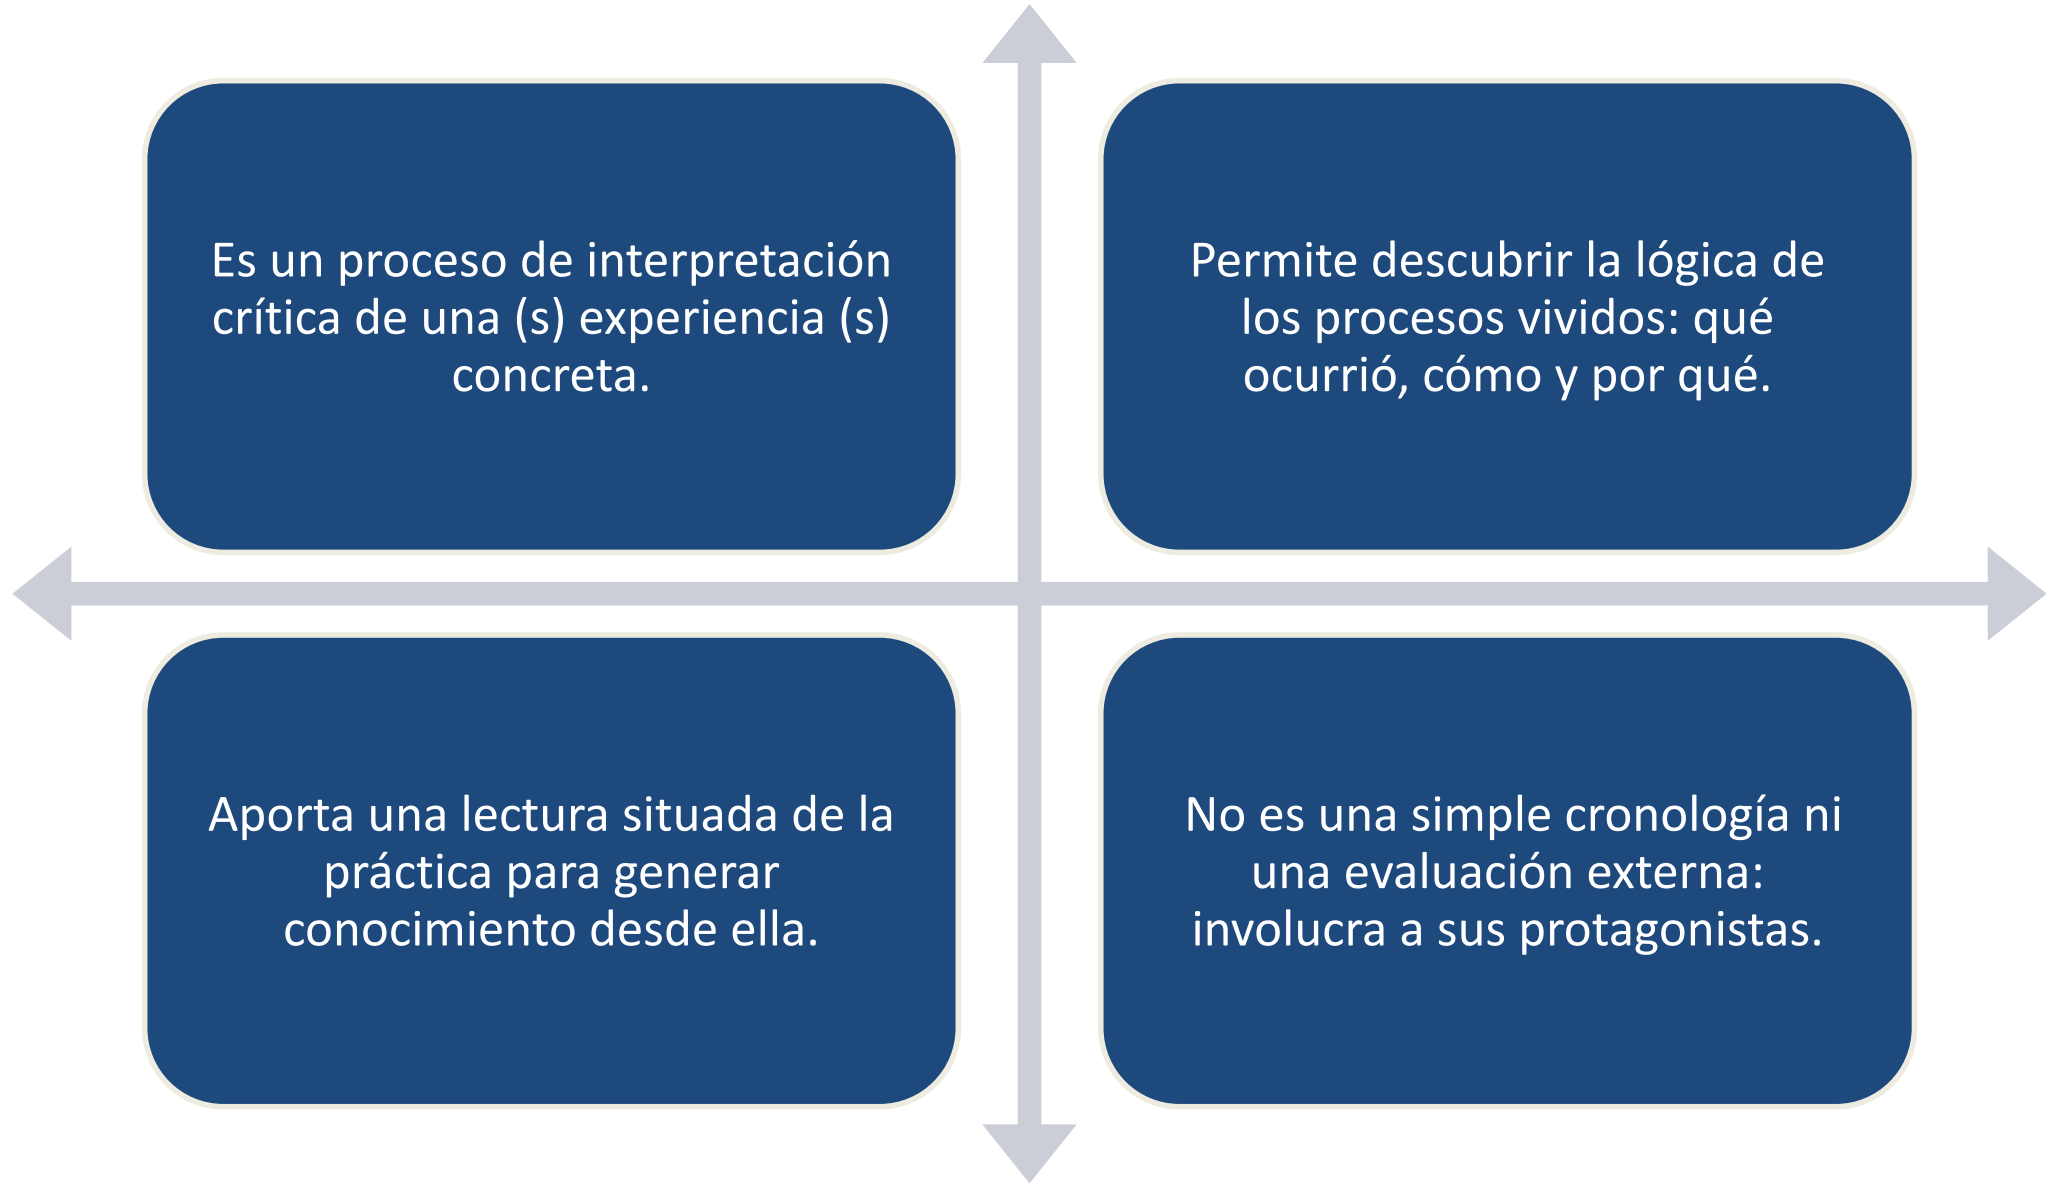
Es un proceso de interpretación crítica de una (s) experiencia (s) concreta.

Permite descubrir la lógica de los procesos vividos: qué ocurrió, cómo y por qué.

Aporta una lectura situada de la práctica para generar conocimiento desde ella.

No es una simple cronología ni una evaluación externa: involucra a sus protagonistas.